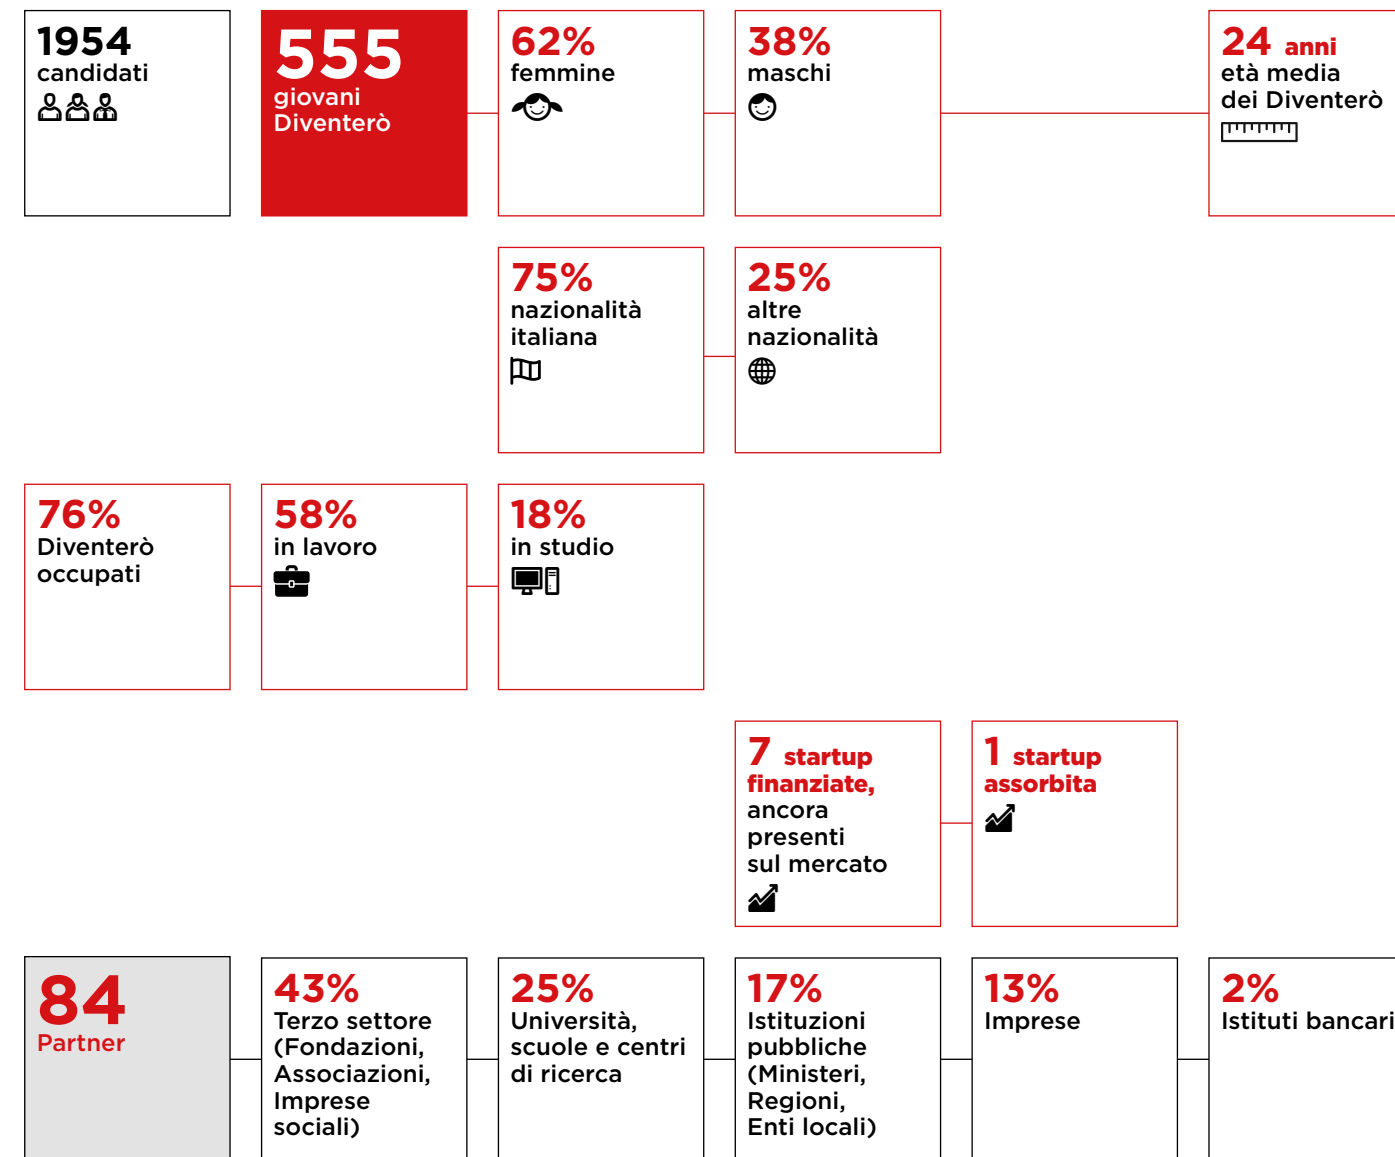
1954
candidati

555
giovani
Diventerò

62%
femmine

38%
maschi

24 anni
età media
dei Diventerò

75%
nazionalità
italiana

25%
altre
nazionalità

76%
Diventerò
occupati

58%
in lavoro

18%
in studio

7 startup
finanziate,
ancora
presenti
sul mercato

1 startup
assorbita

84
Partner

43%
Terzo settore
(Fondazioni,
Associazioni,
Imprese
sociali)

25%
Università,
scuole e centri
di ricerca

17%
Istituzioni
pubbliche
(Ministeri,
Regioni,
Enti locali)

13%
Imprese

2%
Istituti bancari